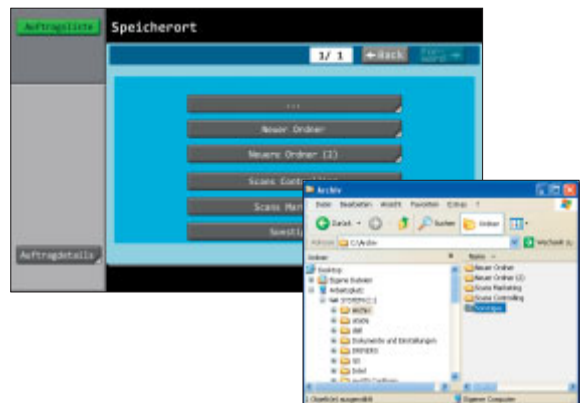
Auftragsliste

Speicherort

1/ 1

Back

...

Neuer Ordner

Neuer Ordner (2)

Scans Controlling

Scans Mar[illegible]

Sonstig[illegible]

Auftragdetails

Archiv

Datei Bearbeiten Ansicht Favoriten Extras ?

Zurück

Suchen

Ordner

Adresse C:\Archiv

Wechseln zu

Ordner

Desktop

Eigene Dateien

Arbeitsplatz

SYSTEM (C:)

Archiv

ATI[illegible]

dell

Dokumente und Einstellungen

DRIVERS

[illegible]

Intel

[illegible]

Name

Neuer Ordner

Neuer Ordner (2)

Scans Marketing

Scans Controlling

Sonstiges

Objekt(e) ausgewählt

Eigener Computer